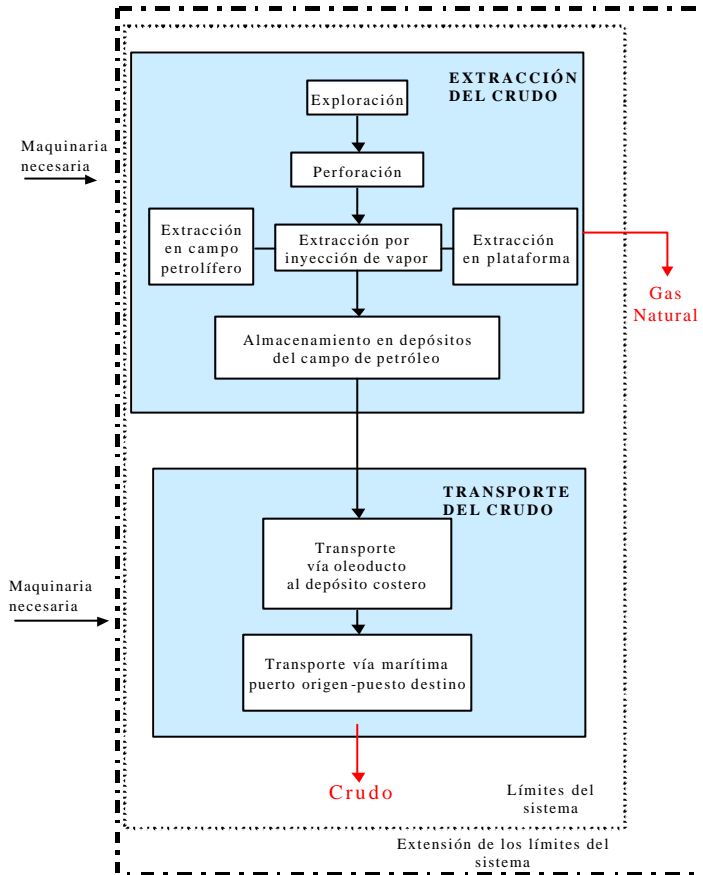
EXTRACCIÓN DEL CRUDO

Maquinaria necesaria

Exploración

Perforación

Extracción en campo petrolífero

Extracción por inyección de vapor

Extracción en plataforma

Gas Natural

Almacenamiento en depósitos del campo de petróleo

TRANSPORTE DEL CRUDO

Maquinaria necesaria

Transporte vía oleoducto al depósito costero

Transporte vía marítima puerto origen-puesto destino

Crudo

Límites del sistema

Extensión de los límites del sistema